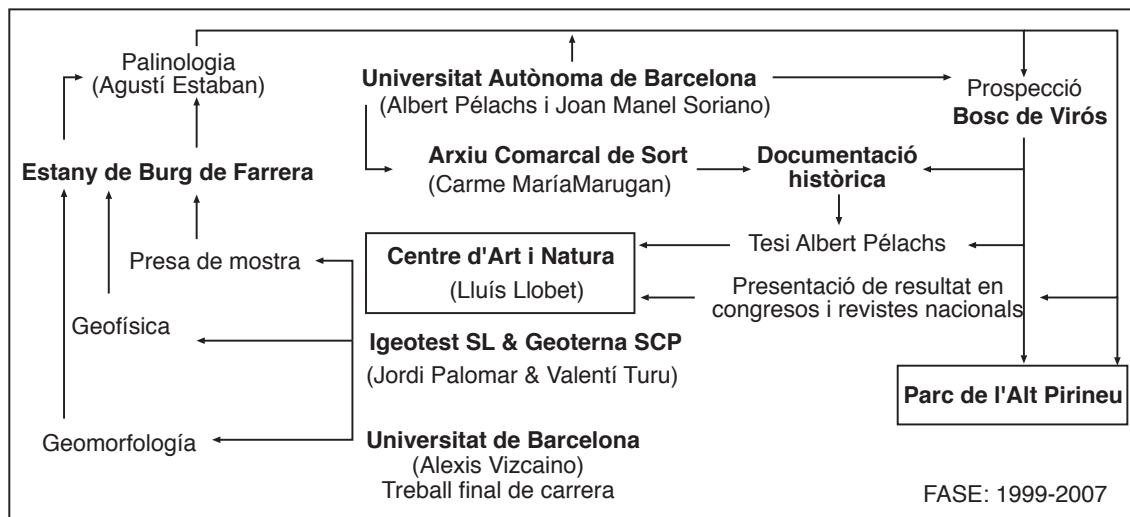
Palinologia
(Agustí Estaban)

Universitat Autònoma de Barcelona
(Albert Pélachs i Joan Manel Soriano)

Prospecció
Bosc de Virós

Estany de Burg de Farrera

Arxiu Comarcal de Sort
(Carme MaríaMarugan)

Documentació
històrica

Presa de mostra

Centre d'Art i Natura
(Lluís Llobet)

Tesi Albert Pélachs

Presentació de resultat en congresos i revistes nacionals

Geofísica

Igeotest SL & Geoterna SCP
(Jordi Palomar & Valentí Turu)

Parc de l'Alt Pirineu

Geomorfología

Universitat de Barcelona
(Alexis Vizcaino)
Treball final de carrera

FASE: 1999-2007